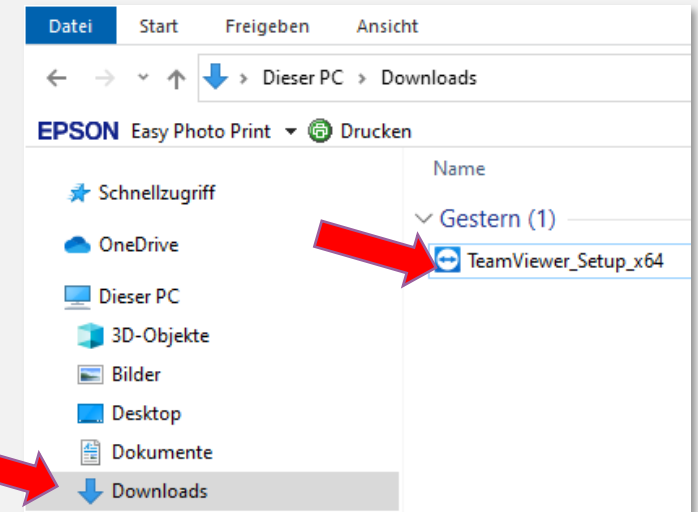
Datei Start Freigeben Ansicht

Dieser PC › Downloads

EPSON Easy Photo Print Drucken

Name

Schnellzugriff

OneDrive

Dieser PC

3D-Objekte

Bilder

Desktop

Dokumente

Downloads

Gestern (1)

TeamViewer_Setup_x64